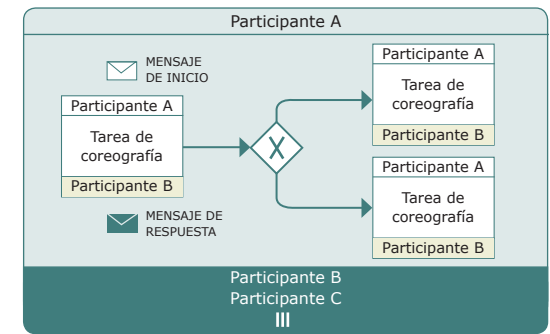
Participante A

MENSAJE DE INICIO

Participante A
Tarea de coreografía
Participante B

MENSAJE DE RESPUESTA

Participante A
Tarea de coreografía
Participante B

Participante A
Tarea de coreografía
Participante B

Participante B
Participante C
III